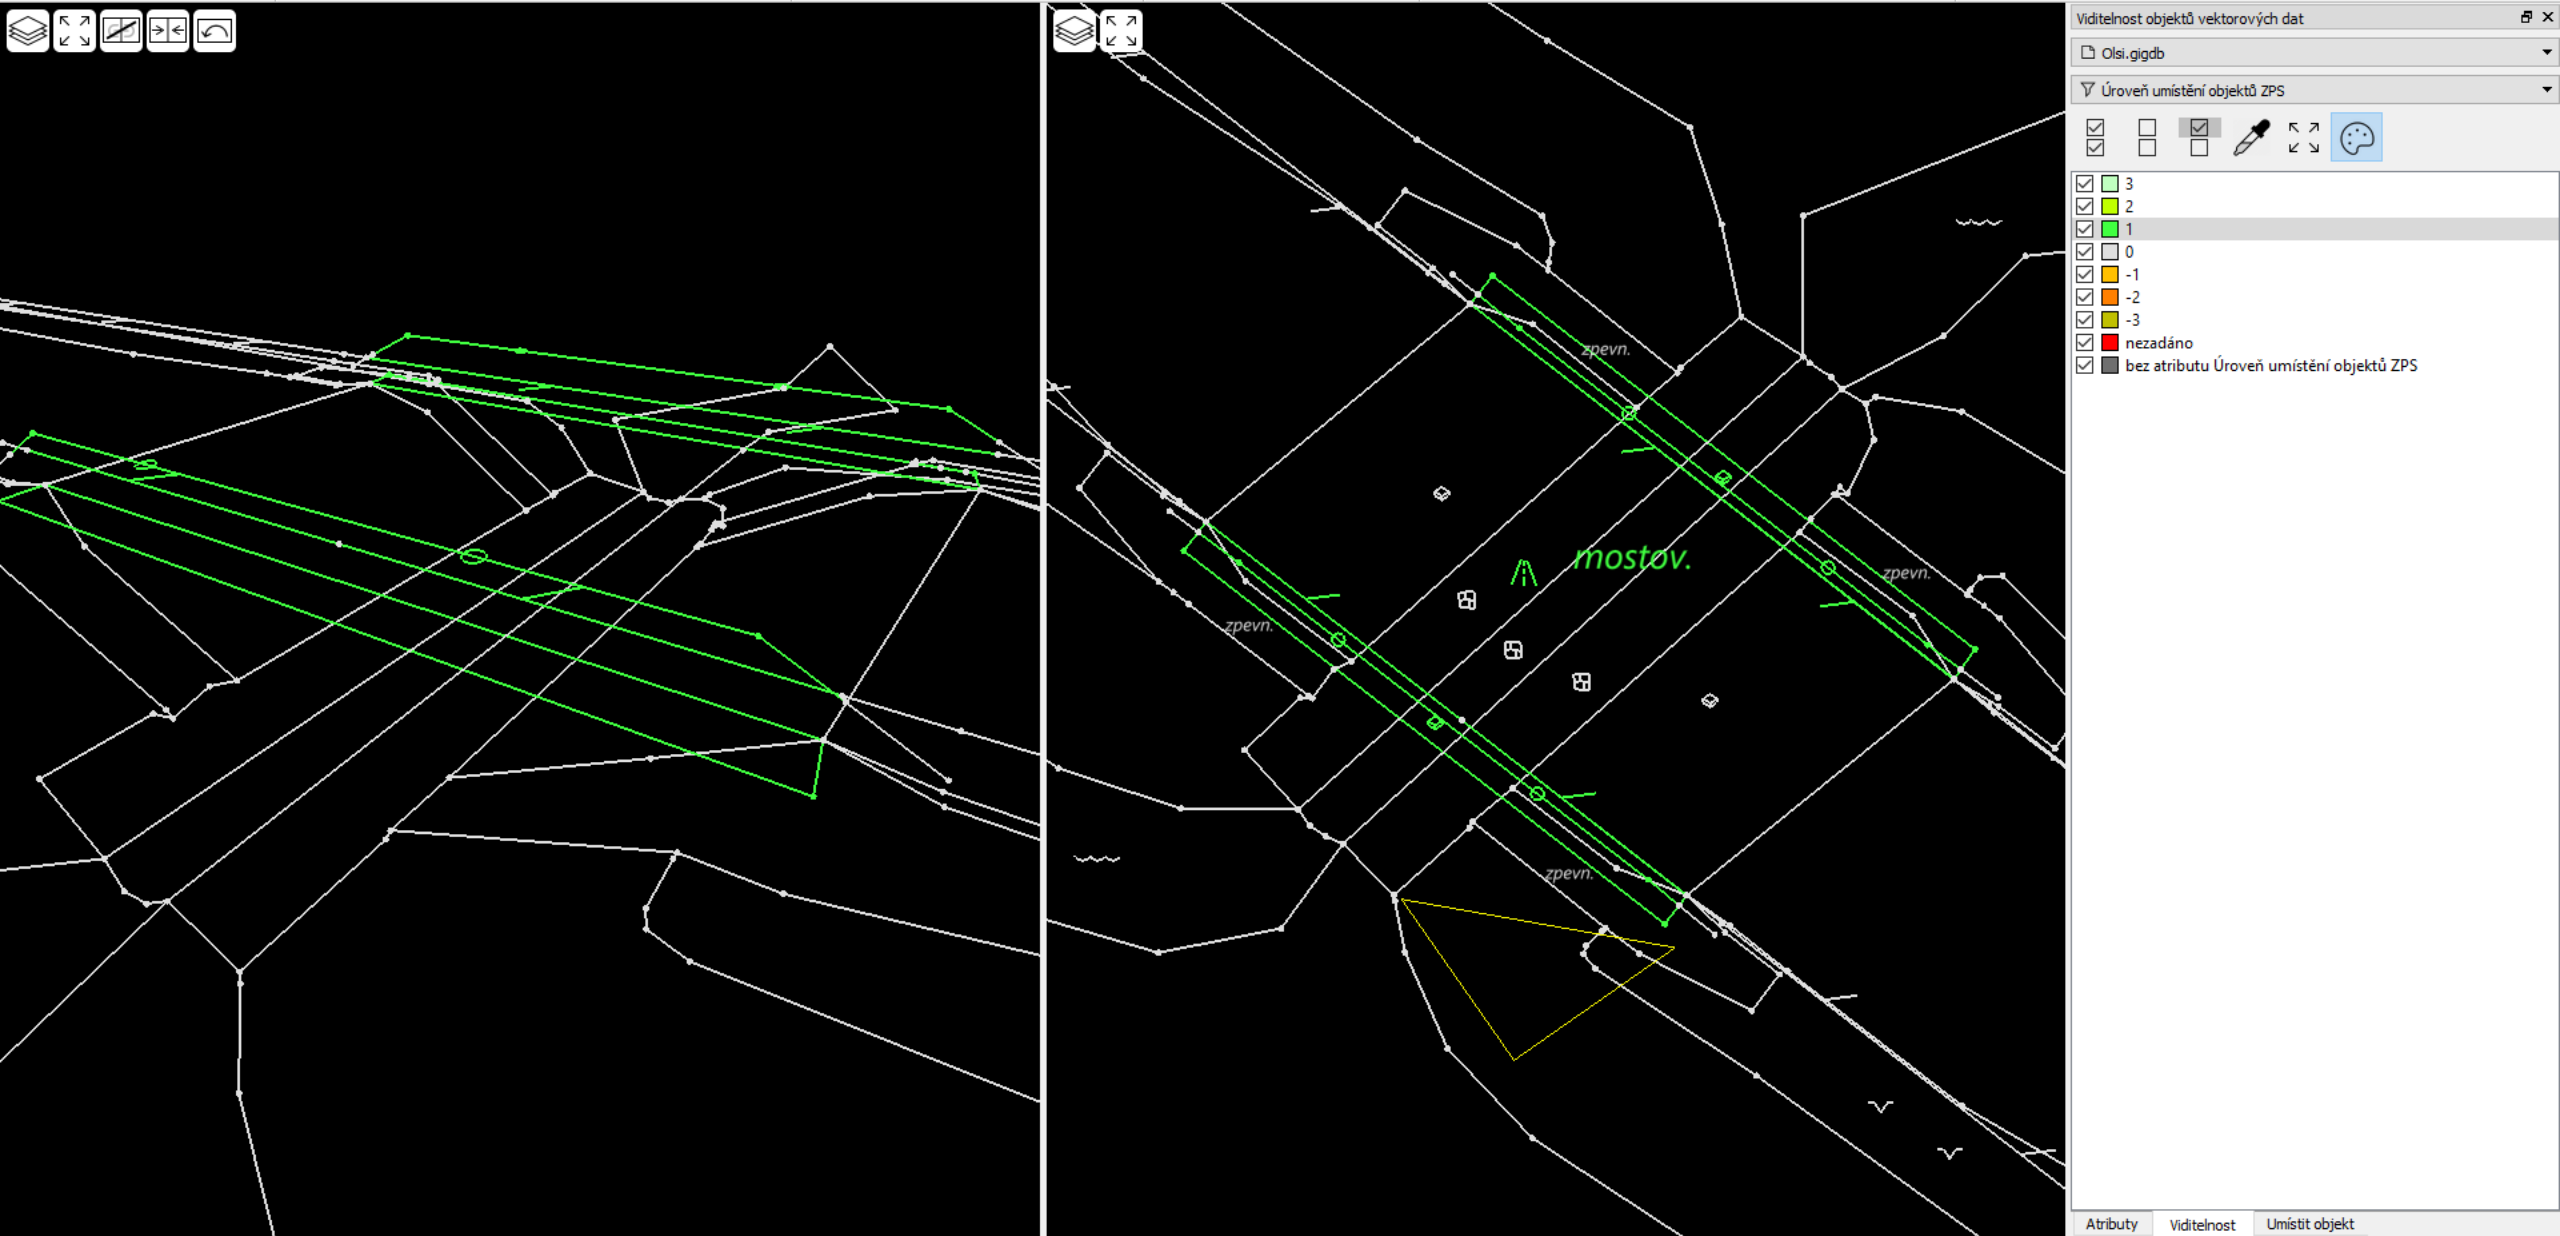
zpevn.

mostov.

zpevn.

zpevn.

zpevn.

Viditelnost objektů vektorových dat

Olsi.gigdb

Úroveň umístění objektů ZPS

3
2
1
0
-1
-2
-3
nezadáno
bez atributu Úroveň umístění objektů ZPS

Atributy | Viditelnost | Umístit objekt